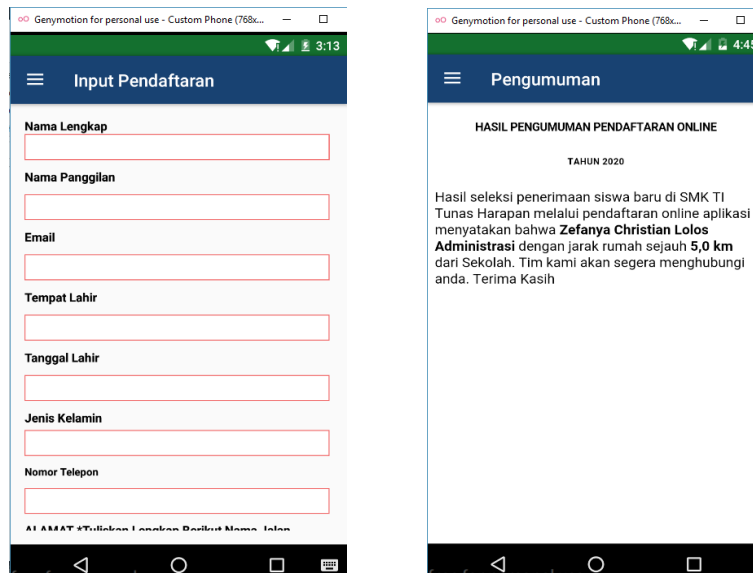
Genymotion for personal use - Custom Phone (768x...

3:13

Input Pendaftaran

Nama Lengkap

Nama Panggilan

Email

Tempat Lahir

Tanggal Lahir

Jenis Kelamin

Nomor Telepon

ALAMAT *Tuliskan Lengkap Berikut Nama Jalan

Genymotion for personal use - Custom Phone (768x...

4:45

Pengumuman

HASIL PENGUMUMAN PENDAFTARAN ONLINE

TAHUN 2020

Hasil seleksi penerimaan siswa baru di SMK TI Tunas Harapan melalui pendaftaran online aplikasi menyatakan bahwa **Zefanya Christian Lolos Administrasi** dengan jarak rumah sejauh **5,0 km** dari Sekolah. Tim kami akan segera menghubungi anda. Terima Kasih